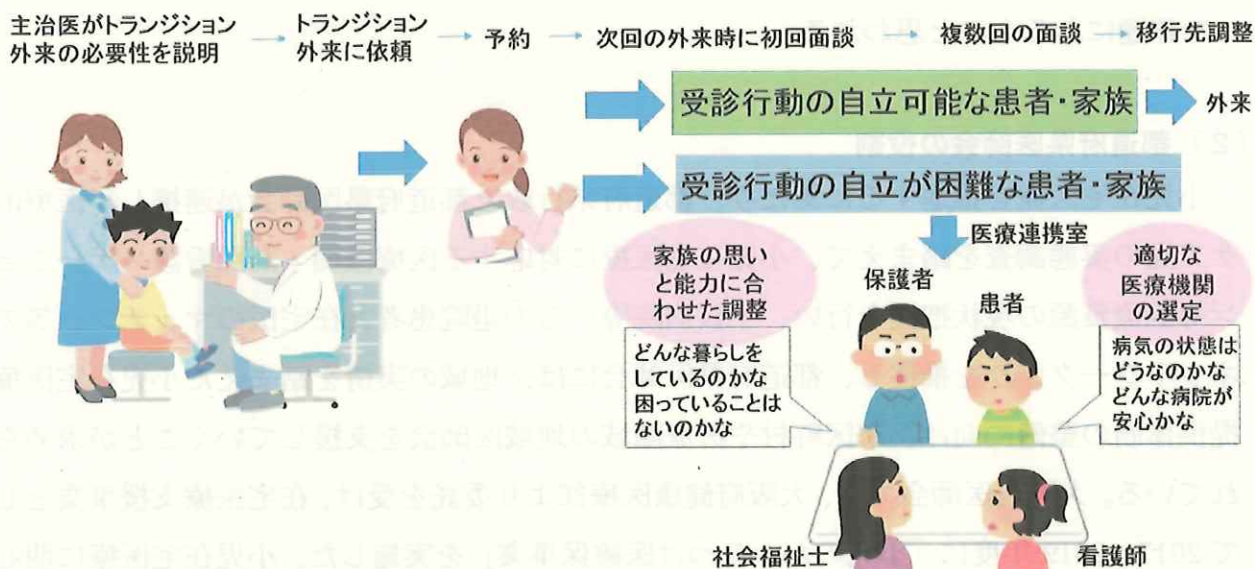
主治医がトランジション外来の必要性を説明 → トランジション外来に依頼 → 予約 → 次回の外来時に初回面談 → 複数回の面談 → 移行先調整

受診行動の自立可能な患者・家族 → 外来

受診行動の自立が困難な患者・家族

医療連携室

家族の思いと能力に合わせた調整

どんな暮らしをしているのかな 困っていることはないのかな

保護者

患者

適切な医療機関の選定

病気の状態はどうなのかな どんな病院が安心かな

社会福祉士

看護師